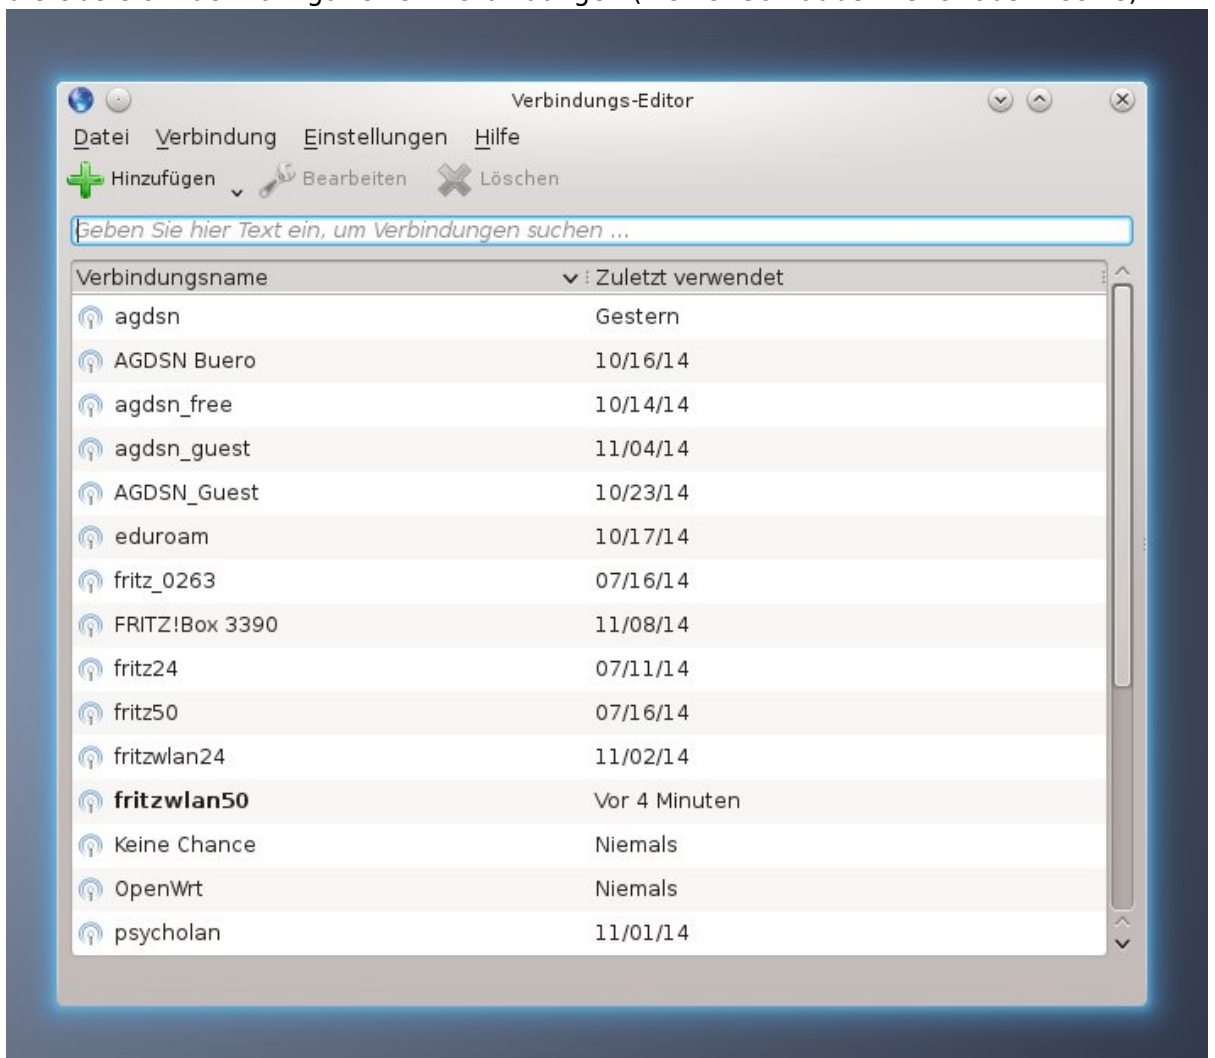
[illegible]

Verbindungs-Editor

Datei Verbindung Einstellungen Hilfe

Hinzufügen Bearbeiten Löschen

Geben Sie hier Text ein, um Verbindungen suchen ...

| Verbindungsname | Zuletzt verwendet |
|---|---|
| agdsn | Gestern |
| AGDSN Buero | 10/16/14 |
| agdsn_free | 10/14/14 |
| agdsn_guest | 11/04/14 |
| AGDSN_Guest | 10/23/14 |
| eduroam | 10/17/14 |
| fritz_0263 | 07/16/14 |
| FRITZ!Box 3390 | 11/08/14 |
| fritz24 | 07/11/14 |
| fritz50 | 07/16/14 |
| fritzwlan24 | 11/02/14 |
| **fritzwlan50** | Vor 4 Minuten |
| Keine Chance | Niemals |
| OpenWrt | Niemals |
| psycholan | 11/01/14 |